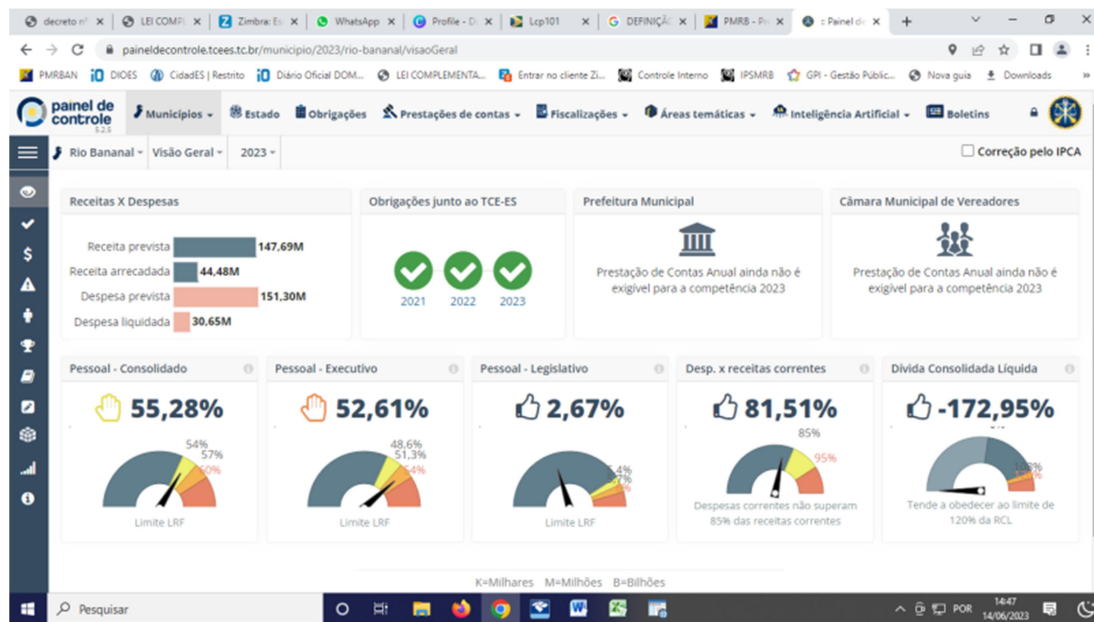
decreto nº | LEI COMPL | Zimbra: E | WhatsApp | Profile - D | Lcp101 | DEFINIÇÃ | PMRB - P | :: Painel d +

paineldecontrole.tcees.tc.br/municipio/2023/rio-bananal/visaoGeral

PMRBAN DIOES CidadES | Restrito Diário Oficial DOM... LEI COMPLEMENTA... Entrar no cliente Zi... Controle Interno IPSMRB GPI - Gestão Públic... Nova guia Downloads

painel de controle 5.2.5

Municípios Estado Obrigações Prestações de contas Fiscalizações Áreas temáticas Inteligência Artificial Boletins

Rio Bananal Visão Geral 2023

Correção pelo IPCA

Receitas X Despesas

Receita prevista 147,69M
Receita arrecadada 44,48M
Despesa prevista 151,30M
Despesa liquidada 30,65M

Obrigações junto ao TCE-ES

2021 2022 2023

Prefeitura Municipal

Prestação de Contas Anual ainda não é exigível para a competência 2023

Câmara Municipal de Vereadores

Prestação de Contas Anual ainda não é exigível para a competência 2023

Pessoal - Consolidado

55,28%

54% 57% 60%

Limite LRF

Pessoal - Executivo

52,61%

48,6% 51,3% 54%

Limite LRF

Pessoal - Legislativo

2,67%

5,4% 5,7% 6%

Limite LRF

Desp. x receitas correntes

81,51%

85% 95%

Despesas correntes não superam 85% das receitas correntes

Dívida Consolidada Líquida

-172,95%

108% 120%

Tende a obedecer ao limite de 120% da RCL

K=Milhares M=Milhões B=Bilhões

Pesquisar

POR 14:47 14/06/2023